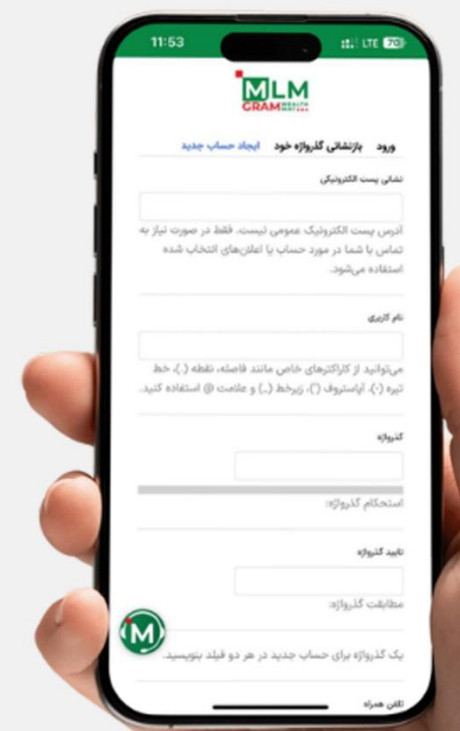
11:53
LTE 70

MLM
GRAM WEALTH

ورود بازنشانی گذرواژه خود ایجاد حساب جدید

نشانی پست الکترونیکی

آدرس پست الکترونیک عمومی نیست. فقط در صورت نیاز به تماس با شما در مورد حساب یا اعلان‌های انتخاب شده استفاده می‌شود.

نام کاربری

می‌توانید از کاراکترهای خاص مانند فاصله، نقطه (.)، خط تیره (-)، آپاستروف (')، زیرخط (_) و علامت @ استفاده کنید.

گذرواژه

استحکام گذرواژه:

تایید گذرواژه

مطابقت گذرواژه:

M

یک گذرواژه برای حساب جدید در هر دو فیلد بنویسید.

تلفن همراه